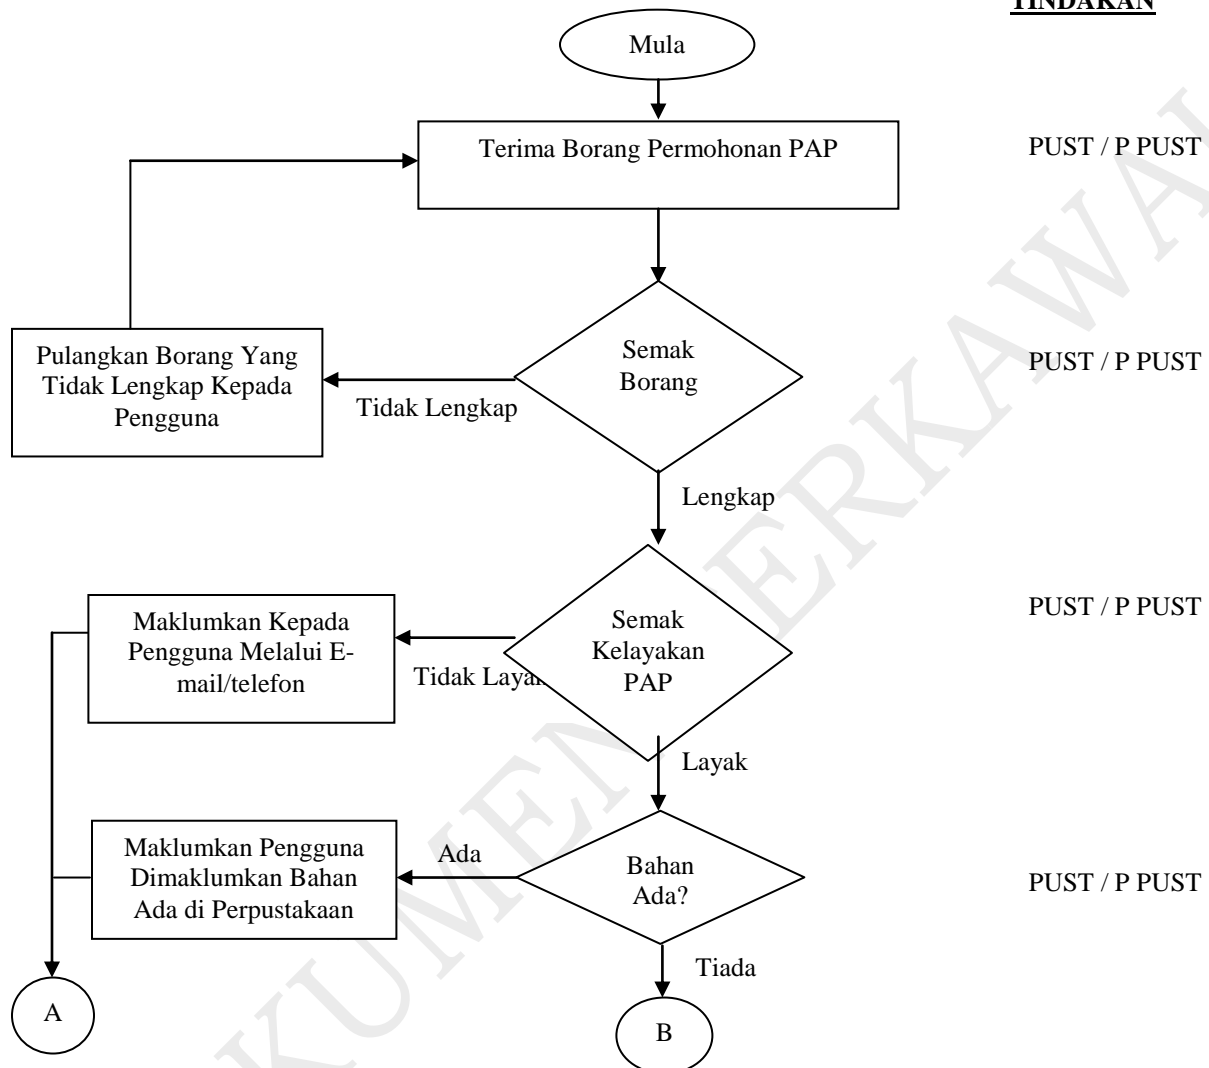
TINDAKAN

Mula

Terima Borang Permohonan PAP

PUST / P PUST

Semak Borang

PUST / P PUST

Pulangkan Borang Yang Tidak Lengkap Kepada Pengguna

Tidak Lengkap

Lengkap

Semak Kelayakan PAP

PUST / P PUST

Maklumkan Kepada Pengguna Melalui E-mail/telefon

Tidak Laya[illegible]

Layak

Bahan Ada?

PUST / P PUST

Maklumkan Pengguna Dimaklumkan Bahan Ada di Perpustakaan

Ada

Tiada

A

B

DOKUMEN TERKAWAL